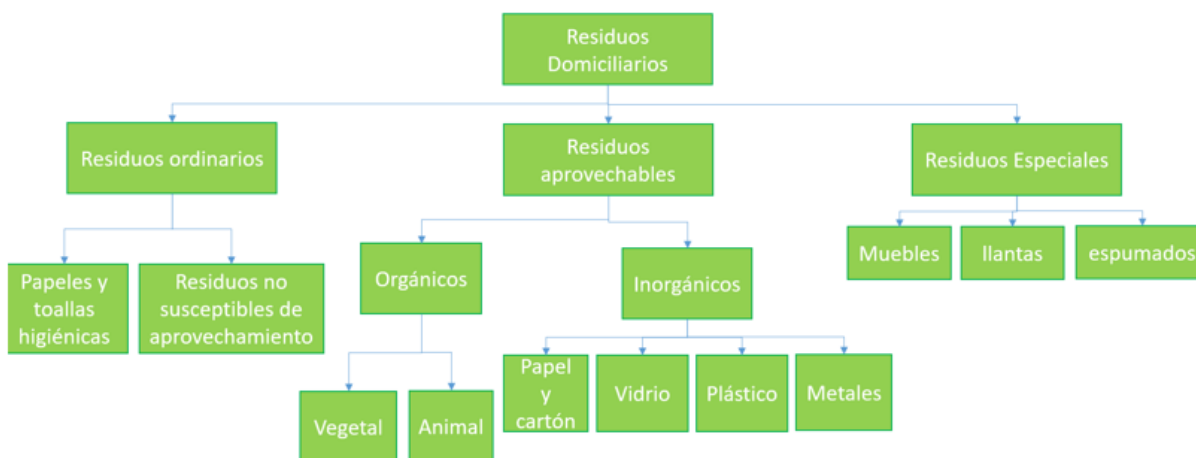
Residuos Domiciliarios

Residuos ordinarios

Papeles y toallas higiénicas

Residuos no susceptibles de aprovechamiento

Residuos aprovechables

Orgánicos

Vegetal

Animal

Inorgánicos

Papel y cartón

Vidrio

Plástico

Metales

Residuos Especiales

Muebles

llantas

espumados